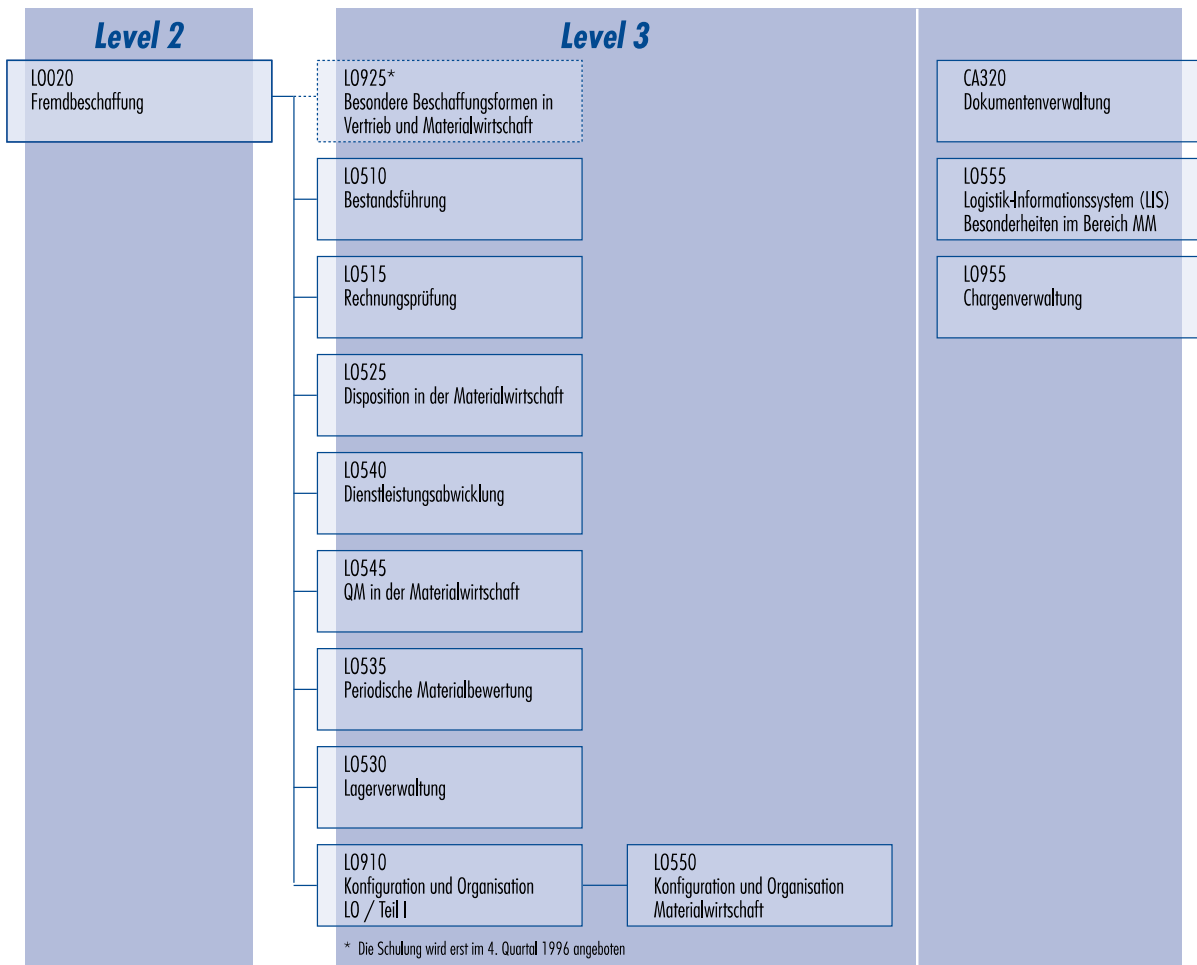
Level 2

LO020
Fremdbeschaffung

Level 3

LO925*
Besondere Beschaffungsformen in Vertrieb und Materialwirtschaft

LO510
Bestandsführung

LO515
Rechnungsprüfung

LO525
Disposition in der Materialwirtschaft

LO540
Dienstleistungsabwicklung

LO545
QM in der Materialwirtschaft

LO535
Periodische Materialbewertung

LO530
Lagerverwaltung

LO910
Konfiguration und Organisation LO / Teil I

LO550
Konfiguration und Organisation Materialwirtschaft

CA320
Dokumentenverwaltung

LO555
Logistik-Informationssystem (LIS) Besonderheiten im Bereich MM

LO955
Chargenverwaltung

* Die Schulung wird erst im 4. Quartal 1996 angeboten